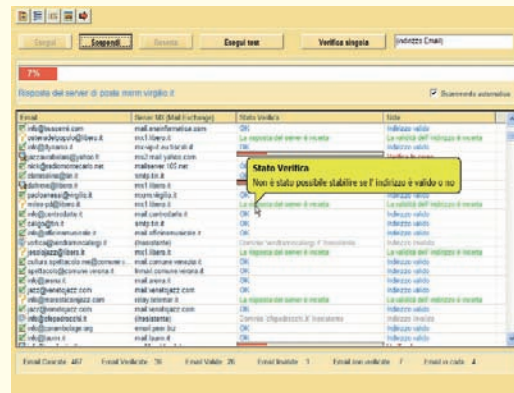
Esegui | Sospendi | Resetta | Esegui test | Verifica singola | Indirizzo Email

7%

Risposta del server di posta mxm virgilio.it

Scorrimento automatico

| Email | Server MX (Mail Exchange) | Stato Verifica | Note |
|---|---|---|---|
| info@lessenti.com | mail.lessenti.com | OK | Indirizzo valido |
| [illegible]@libero.it | mx1.libero.it | La risposta del server è incerta | La validità dell'indirizzo è incerta |
| info@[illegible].it | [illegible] | OK | Indirizzo valido |
| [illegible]@yahoo.it | mx2.mail.yahoo.com | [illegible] | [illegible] |
| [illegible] | mailserver.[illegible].net | | |
| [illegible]@tin.it | smtp.tin.it | | |
| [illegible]@libero.it | mx1.libero.it | | |
| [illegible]@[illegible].it | mxm.virgilio.it | OK | Indirizzo valido |
| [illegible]@libero.it | mx1.libero.it | La risposta del server è incerta | La validità dell'indirizzo è incerta |
| info@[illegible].it | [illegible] | OK | Indirizzo valido |
| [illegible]@tin.it | smtp.tin.it | OK | Indirizzo valido |
| info@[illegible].it | mail.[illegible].it | OK | Indirizzo valido |
| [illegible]@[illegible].it | (Inesistente) | Dominio '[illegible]' inesistente | |
| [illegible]@libero.it | mx1.libero.it | La risposta del server è incerta | La validità dell'indirizzo è incerta |
| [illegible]@comune.verona.it | mail.comune.verona.it | OK | Indirizzo valido |
| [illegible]@comune.verona.it | firmail.comune.verona.it | OK | Indirizzo valido |
| info@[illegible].it | mail.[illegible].it | OK | Indirizzo valido |
| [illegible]@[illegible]jazz.com | mail.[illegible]jazz.com | OK | Indirizzo valido |
| info@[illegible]jazz.com | relay.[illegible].it | OK | Indirizzo valido |
| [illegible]@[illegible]jazz.com | mail.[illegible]jazz.com | OK | Indirizzo valido |
| info@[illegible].it | (Inesistente) | Dominio '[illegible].it' inesistente | |
| info@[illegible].org | email.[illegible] | OK | Indirizzo valido |
| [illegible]@libero.it | mx1.libero.it | La risposta del server è incerta | La validità dell'indirizzo è incerta |
| info@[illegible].it | mail.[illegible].it | OK | Indirizzo valido |

Stato Verifica
Non è stato possibile stabilire se l'indirizzo è valido o no

Email Corrette 467 | Email Verificate 26 | Email Valide 20 | Email Invalide 1 | Email non verificate 7 | Email in coda 4